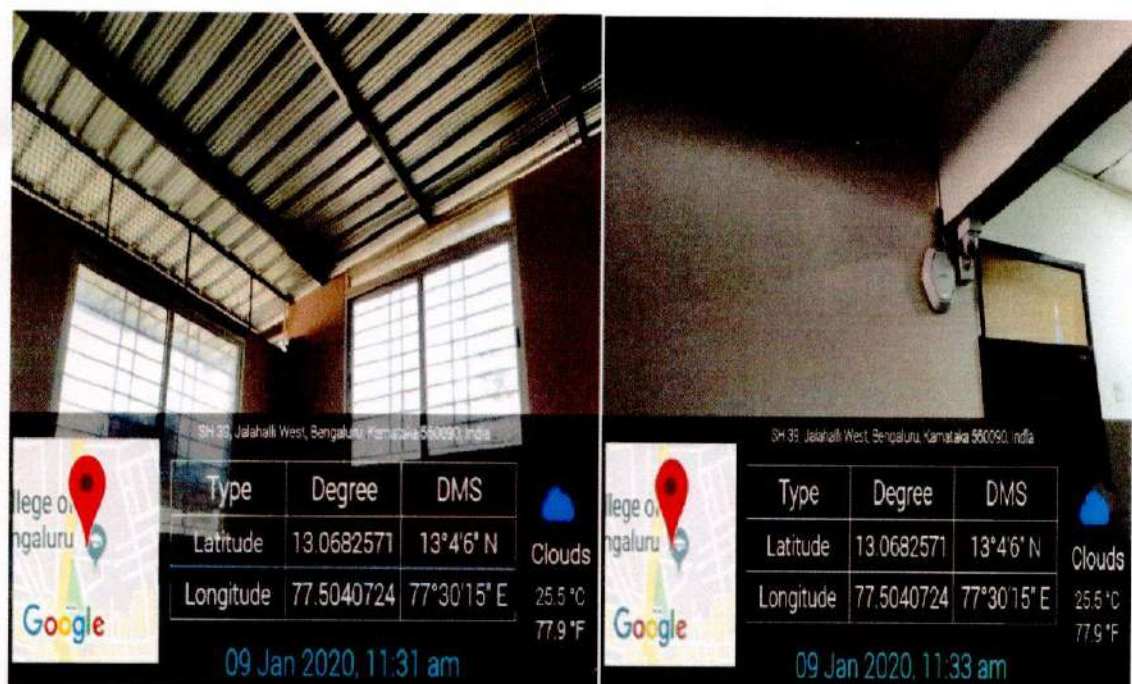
SH 39, Jalahalli West, Bengaluru, Karnataka 560090, India

llege o
ngaluru

Google

| Type | Degree | DMS |
|---|---|---|
| Latitude | 13.0682571 | 13°4'6" N |
| Longitude | 77.5040724 | 77°30'15" E |

Clouds
25.5 °C
77.9 °F

09 Jan 2020, 11:31 am

SH 39, Jalahalli West, Bengaluru, Karnataka 560090, India

llege o
ngaluru

Google

| Type | Degree | DMS |
|---|---|---|
| Latitude | 13.0682571 | 13°4'6" N |
| Longitude | 77.5040724 | 77°30'15" E |

Clouds
25.5 °C
77.9 °F

09 Jan 2020, 11:33 am